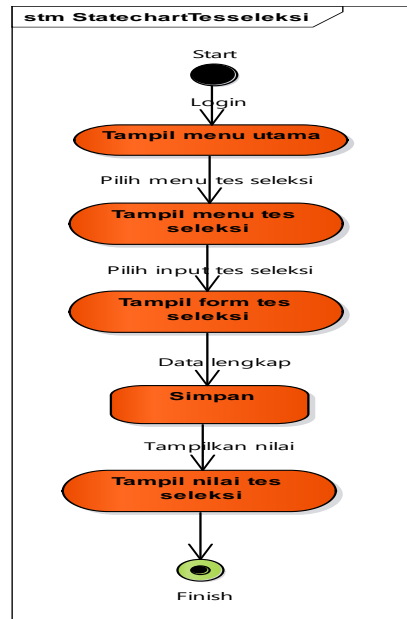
stm StatechartTesseleksi

Start

Login

Tampil menu utama

Pilih menu tes seleksi

Tampil menu tes seleksi

Pilih input tes seleksi

Tampil form tes seleksi

Data lengkap

Simpan

Tampilkan nilai

Tampil nilai tes seleksi

Finish